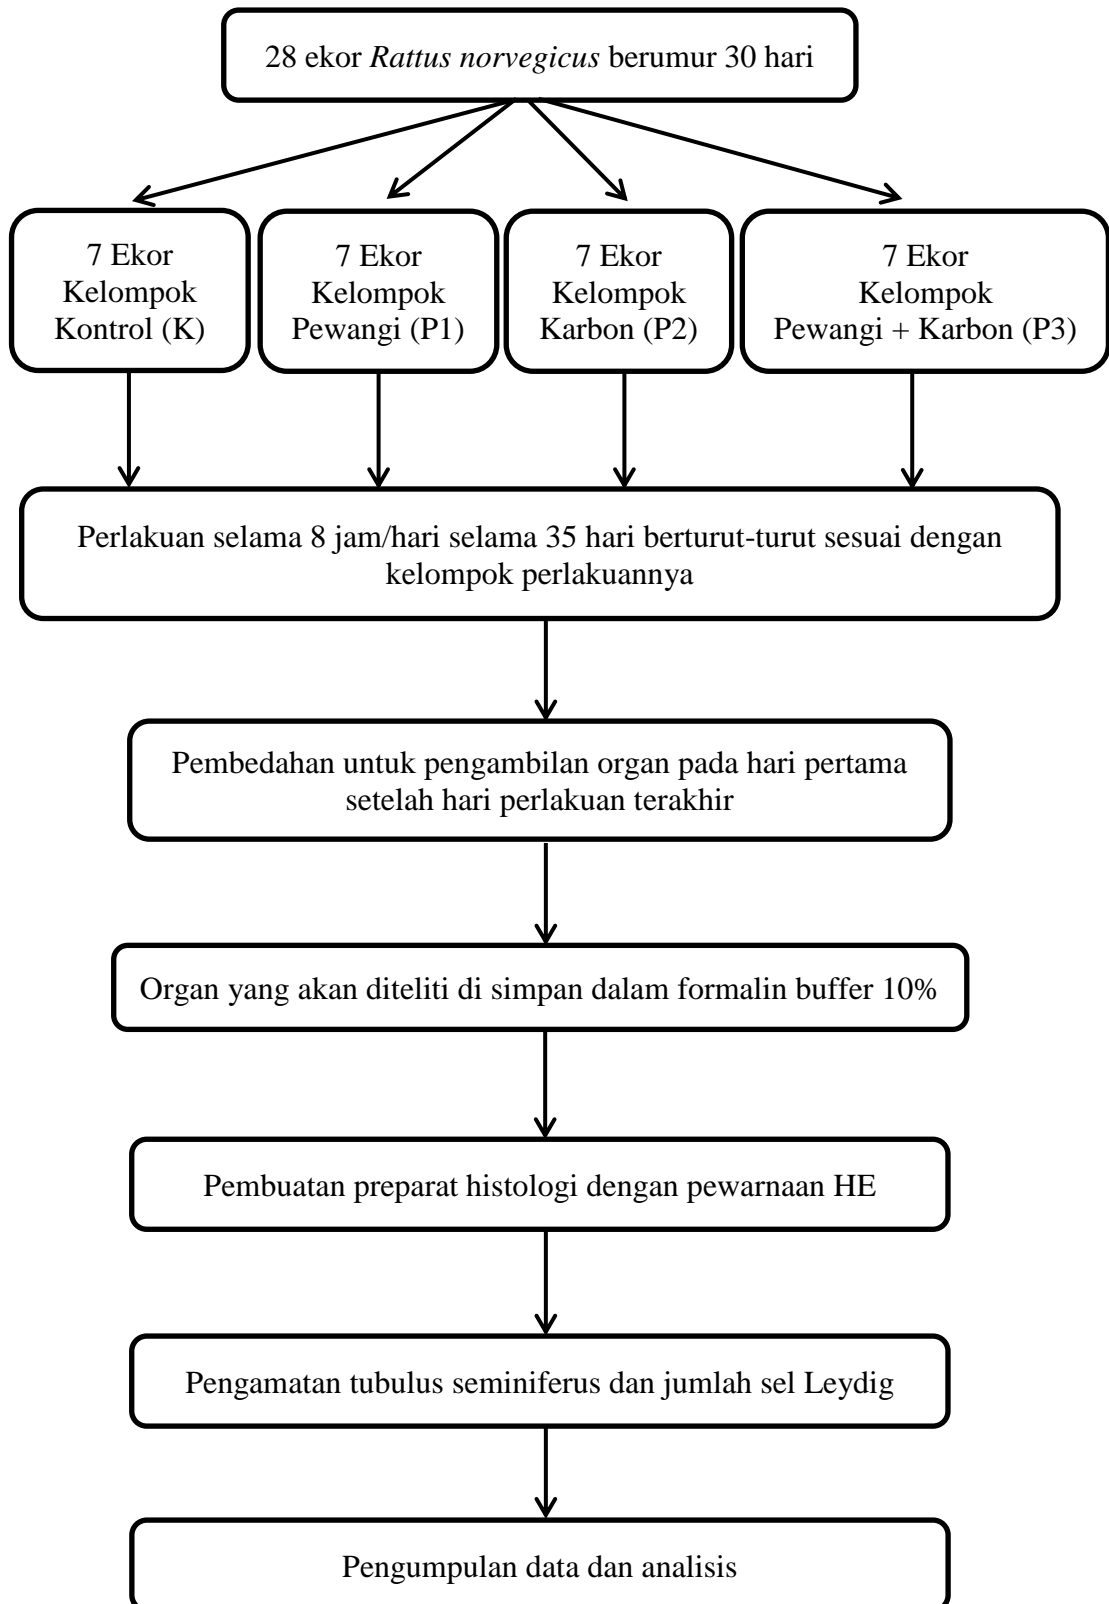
28 ekor Rattus norvegicus berumur 30 hari

7 Ekor
Kelompok
Kontrol (K)

7 Ekor
Kelompok
Pewangi (P1)

7 Ekor
Kelompok
Karbon (P2)

7 Ekor
Kelompok
Pewangi + Karbon (P3)

Perlakuan selama 8 jam/hari selama 35 hari berturut-turut sesuai dengan kelompok perlakuannya

Pembedahan untuk pengambilan organ pada hari pertama setelah hari perlakuan terakhir

Organ yang akan diteliti di simpan dalam formalin buffer 10%

Pembuatan preparat histologi dengan pewarnaan HE

Pengamatan tubulus seminiferus dan jumlah sel Leydig

Pengumpulan data dan analisis